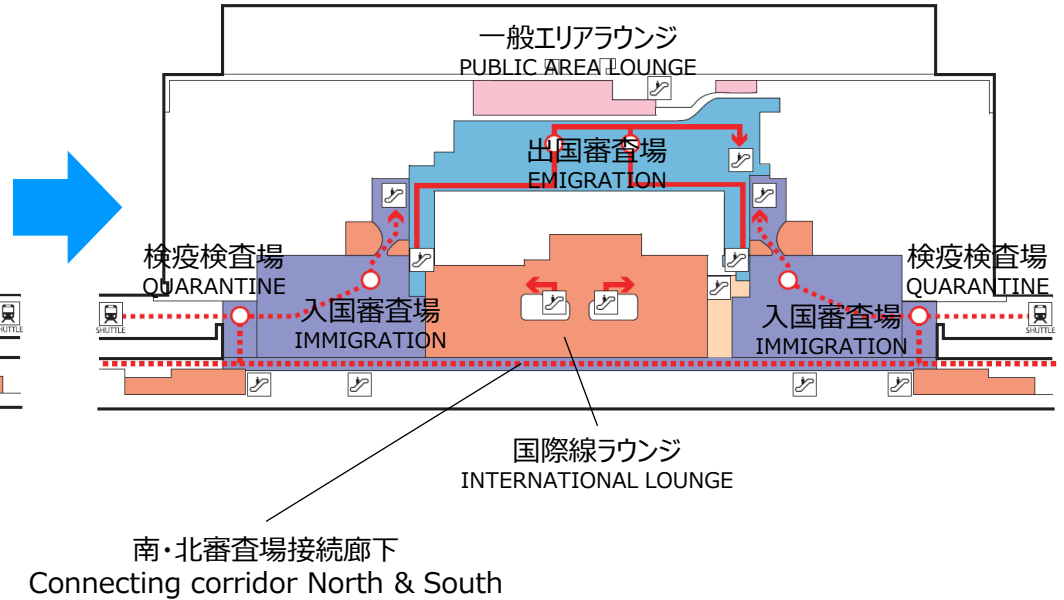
一般エリアラウンジ
PUBLIC AREA LOUNGE

出国審査場
EMIGRATION

検疫検査場
QUARANTINE

入国審査場
IMMIGRATION

入国審査場
IMMIGRATION

検疫検査場
QUARANTINE

SHUTTLE

SHUTTLE

国際線ラウンジ
INTERNATIONAL LOUNGE

南・北審査場接続廊下
Connecting corridor North & South